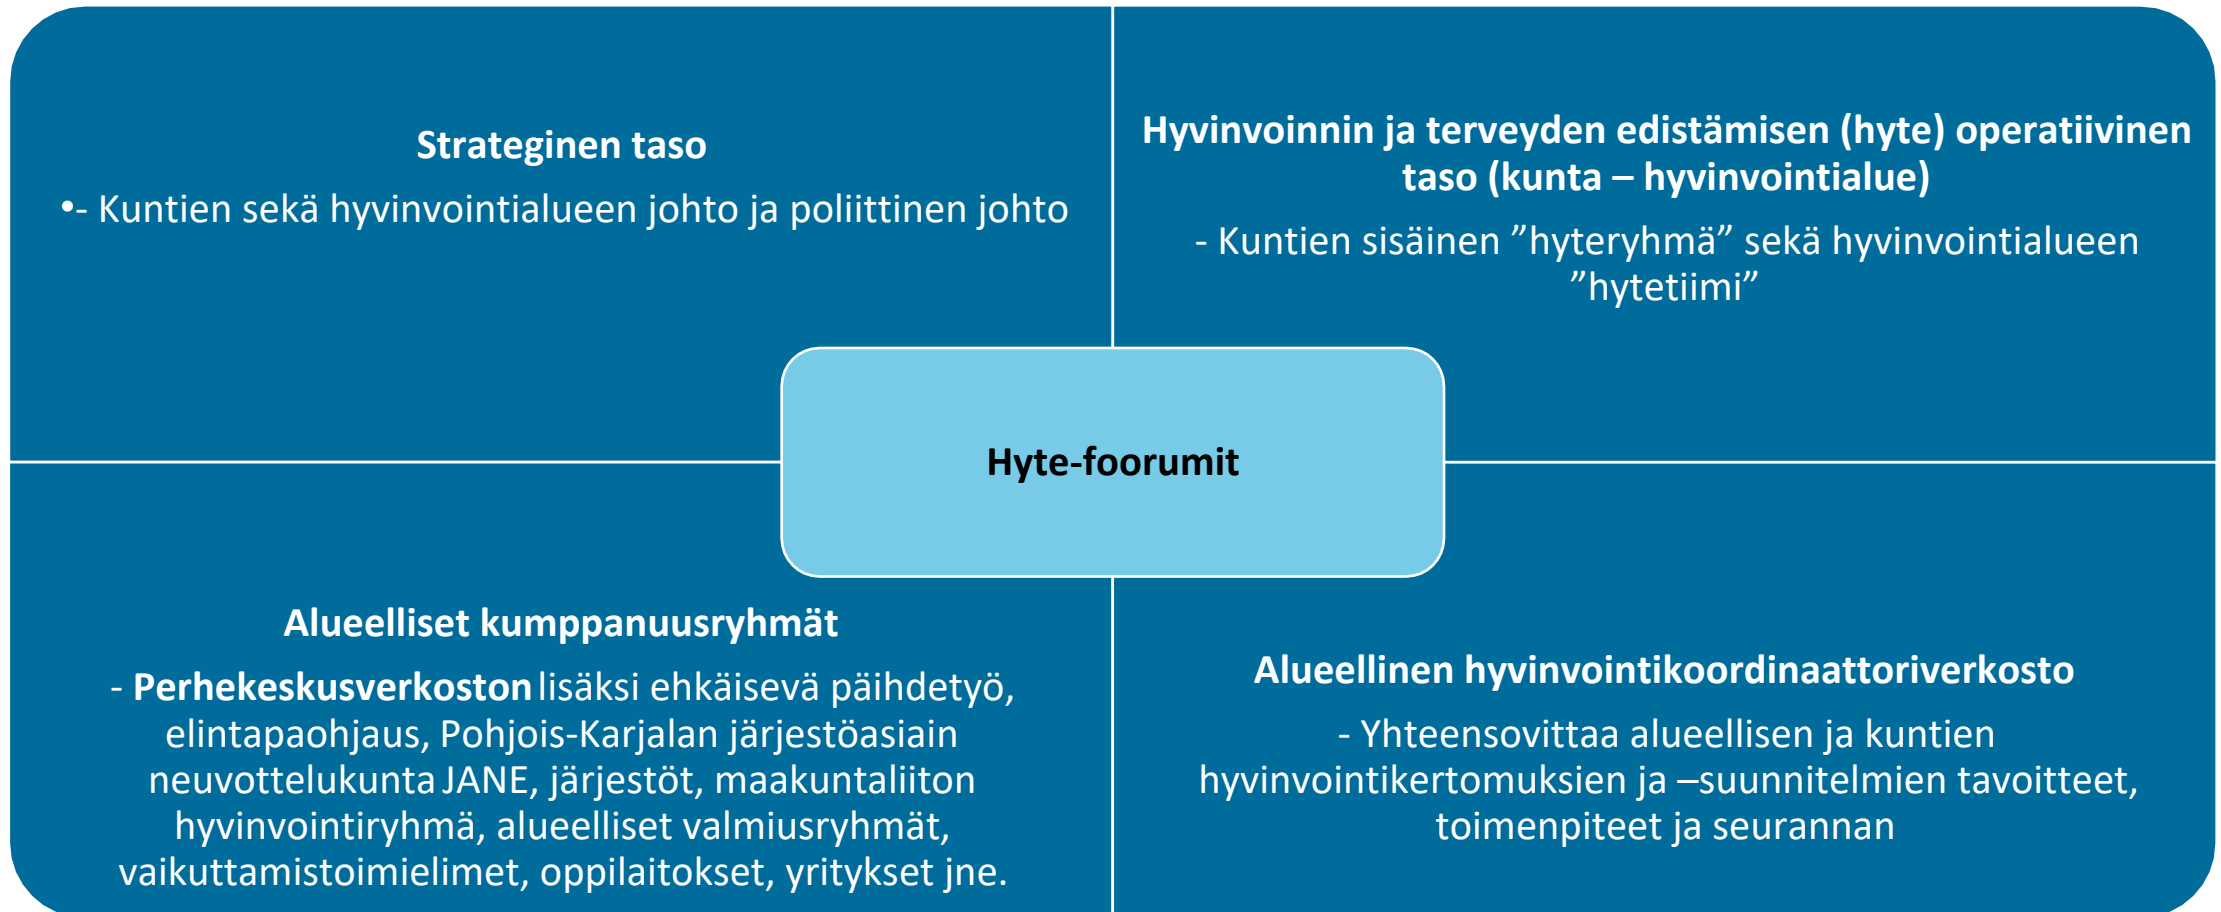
Strateginen taso

•- Kuntien sekä hyvinvointialueen johto ja poliittinen johto

Hyvinvoinnin ja terveyden edistämisen (hyte) operatiivinen taso (kunta – hyvinvointialue)

- Kuntien sisäinen ”hyteryhmä” sekä hyvinvointialueen ”hytetiimi”

Hyte-foorumit

Alueelliset kumppanuusryhmät

- **Perhekeskusverkoston** lisäksi ehkäisevä päihdetyö, elintapaohjaus, Pohjois-Karjalan järjestöasiain neuvottelukunta JANE, järjestöt, maakuntaliiton hyvinvointiryhmä, alueelliset valmiusryhmät, vaikuttamistoimielimet, oppilaitokset, yritykset jne.

Alueellinen hyvinvointikoordinaattoriverkosto

- Yhteensovittaa alueellisen ja kuntien hyvinvointikertomuksien ja –suunnitelmien tavoitteet, toimenpiteet ja seurannan